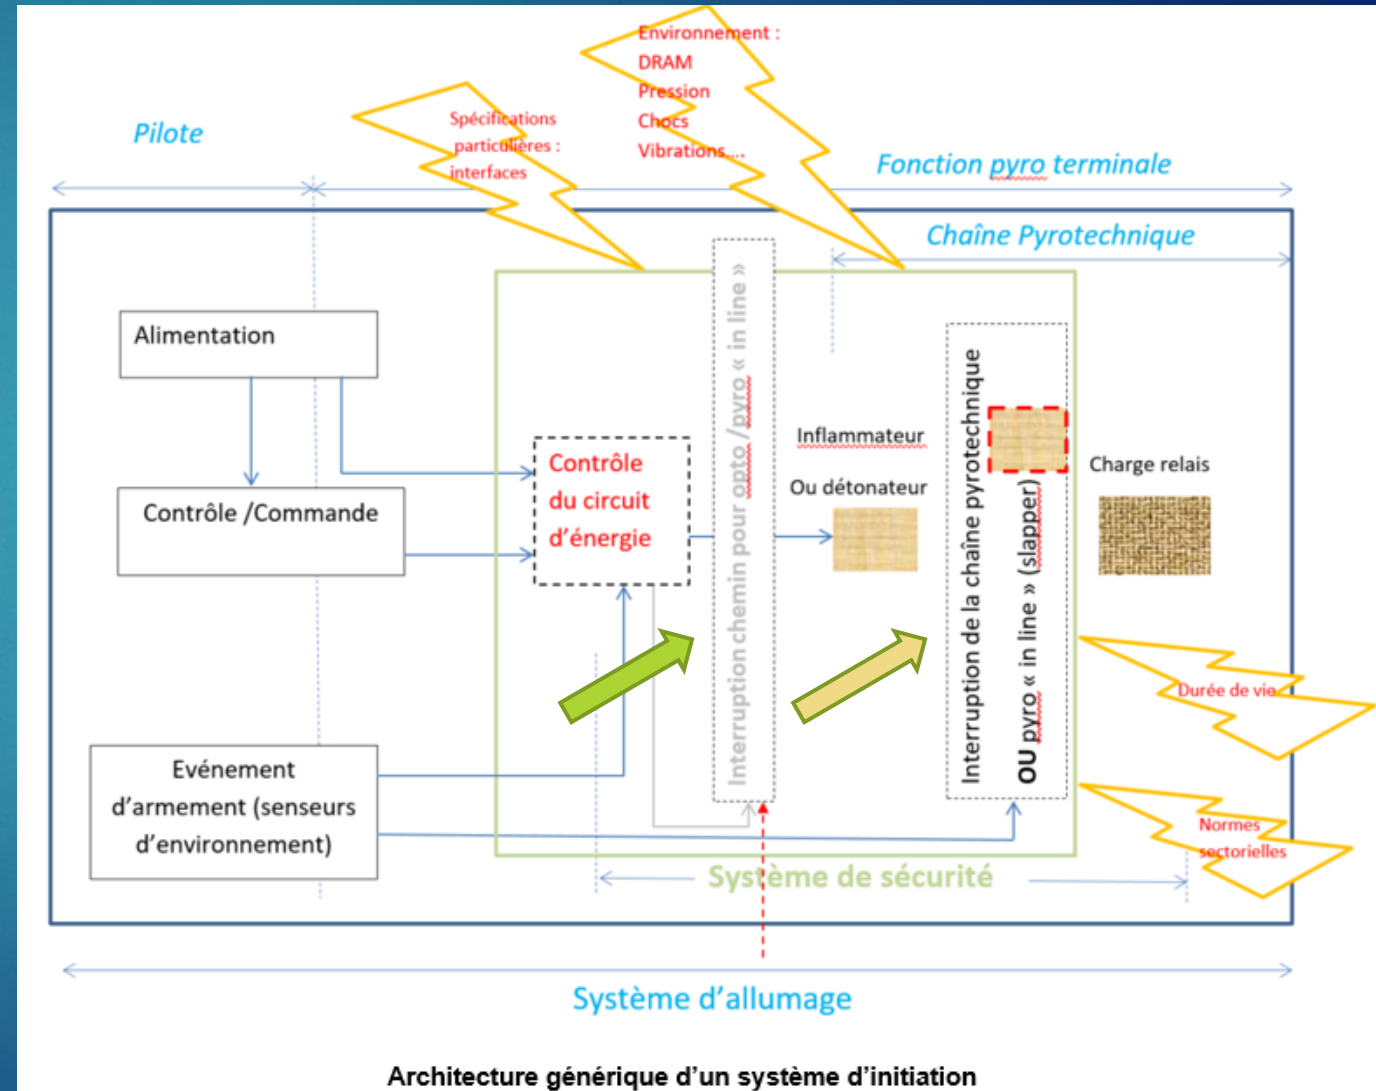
Environnement :
DRAM
Pression
Chocs
Vibrations….

Spécifications particulières : interfaces

Pilote

Fonction pyro terminale

Chaîne Pyrotechnique

Alimentation

Contrôle /Commande

Contrôle du circuit d'énergie

Interruption chemin pour opto /pyro « in line »

Inflammateur

Ou détonateur

Interruption de la chaîne pyrotechnique

OU pyro « in line » (slapper)

Charge relais

Durée de vie

Evénement d'armement (senseurs d'environnement)

Normes sectorielles

Système de sécurité

Système d'allumage

Architecture générique d'un système d'initiation